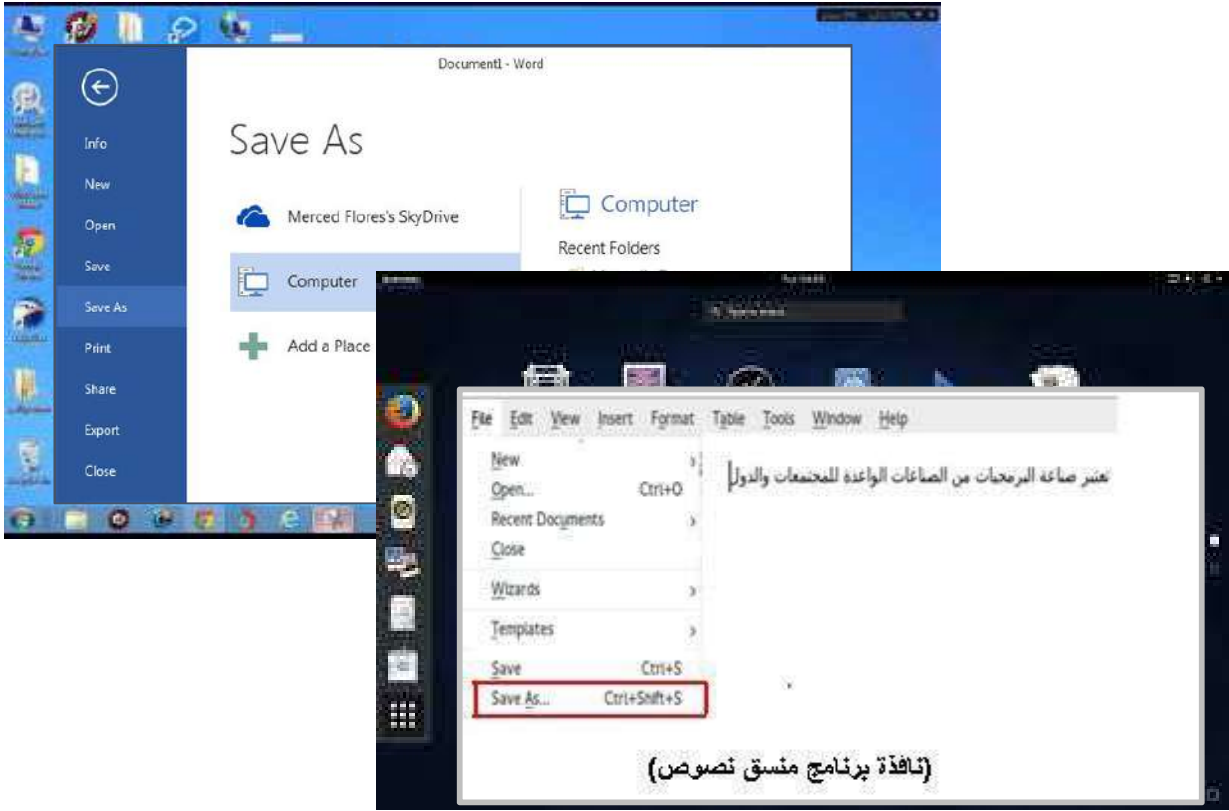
Document1 - Word

Info
New
Open
Save
Save As
Print
Share
Export
Close

Save As

Merced Flores's SkyDrive
Computer
Add a Place

Computer
Recent Folders

File Edit View Insert Format Table Tools Window Help

New
Open... Ctrl+O
Recent Documents
Close
Wizards
Templates
Save Ctrl+S
Save As... Ctrl+Shift+S

تعتبر صناعة البرمجيات من الصناعات الواعدة للمجتمعات والدول

(نافذة برنامج منسق نصوص)